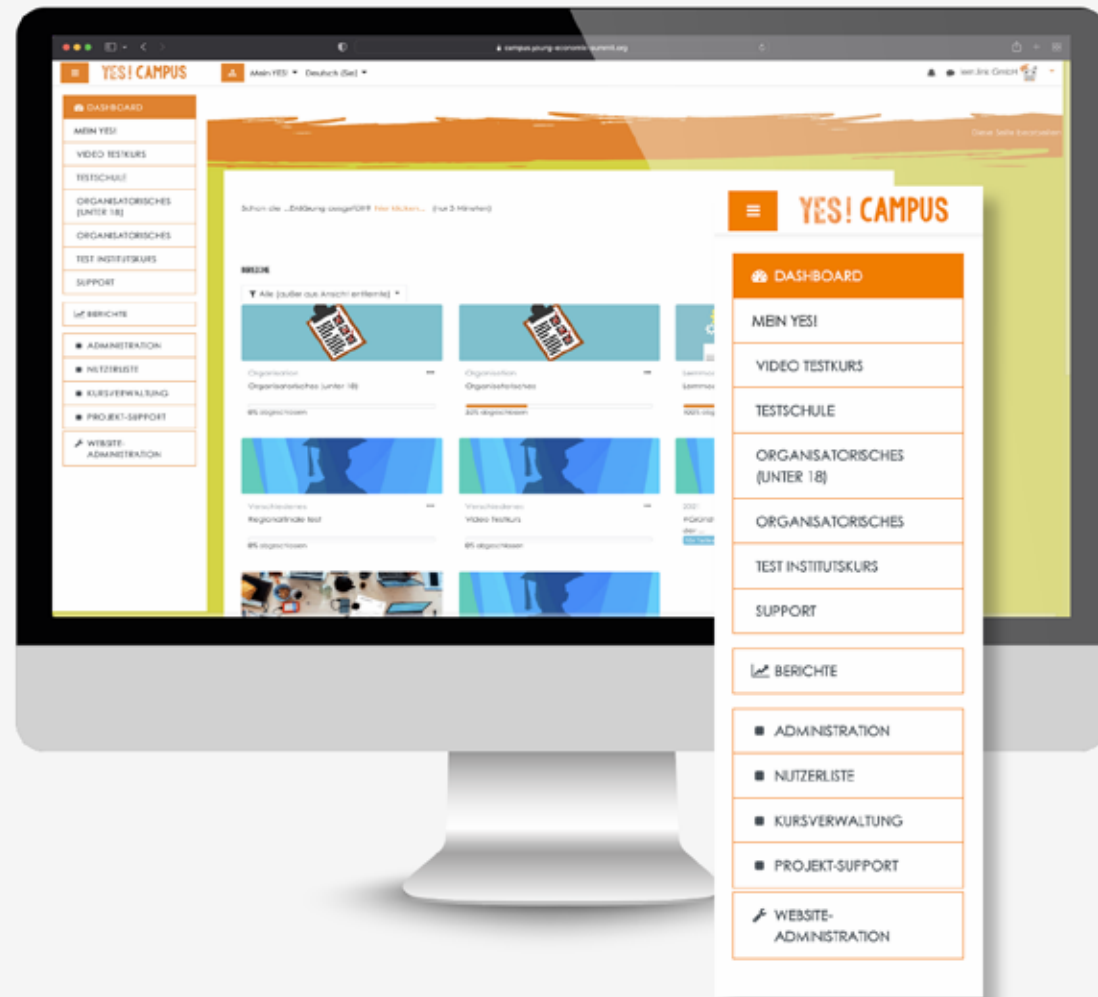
campus.young-economic-summit.org

YES! CAMPUS

Mein YES! Deutsch (de)

wer.lino GmbH

DASHBOARD
MEIN YES!
VIDEO TESTKURS
TESTSCHULE
ORGANISATORISCHES (UNTER 18)
ORGANISATORISCHES
TEST INSTITUTSKURS
SUPPORT
BERICHTE
ADMINISTRATION
NUTZERLISTE
KURSVERWALTUNG
PROJEKT-SUPPORT
WEBSITE-ADMINISTRATION

Diese Seite bearbeiten

Schon die ...Einführung ausgefüllt? Hier klicken... (nur 5 Minuten)

BEREICHE

Alle (außer aus Ansicht entfernte)

Organisation
Organisatorisches (unter 18)
0% abgeschlossen

Organisation
Organisatorisches
33% abgeschlossen

100% abgeschlossen

Verschiedenes
Regionalrunde test
0% abgeschlossen

Verschiedenes
Video Testkurs
0% abgeschlossen

YES! CAMPUS

DASHBOARD
MEIN YES!
VIDEO TESTKURS
TESTSCHULE
ORGANISATORISCHES (UNTER 18)
ORGANISATORISCHES
TEST INSTITUTSKURS
SUPPORT
BERICHTE
ADMINISTRATION
NUTZERLISTE
KURSVERWALTUNG
PROJEKT-SUPPORT
WEBSITE-ADMINISTRATION